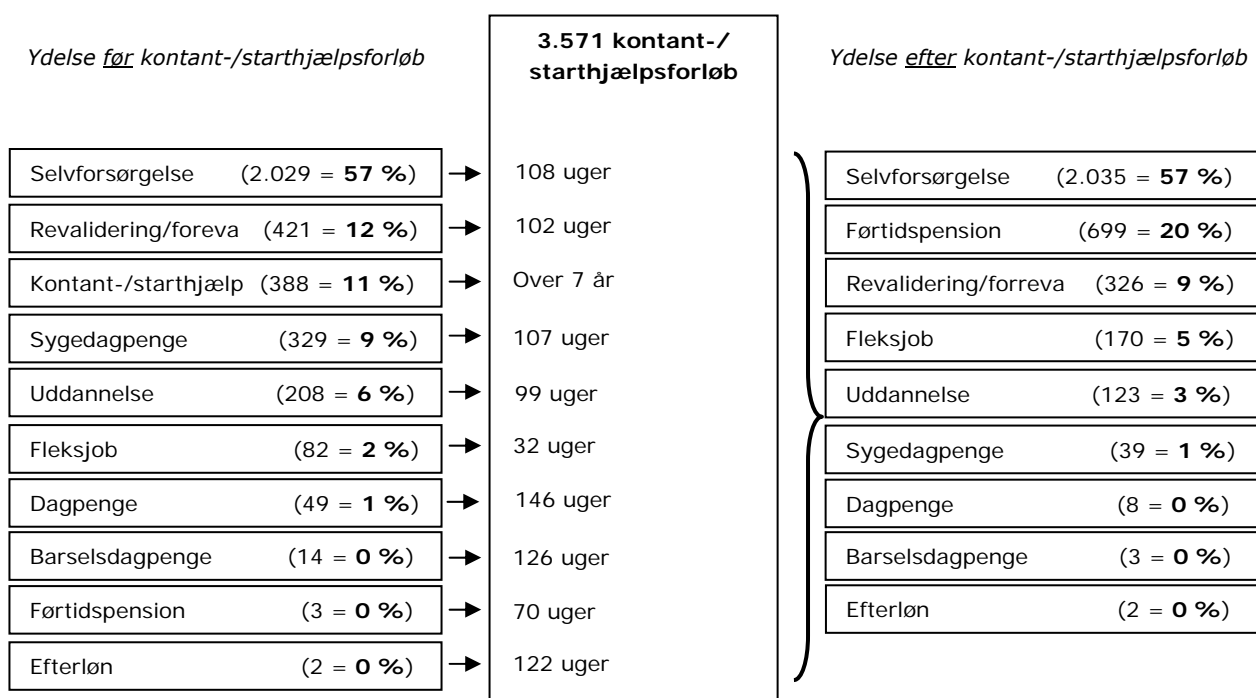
Ydelse før kontant-/starthjælpsforløb

**3.571 kontant-/ starthjælpsforløb**

Ydelse efter kontant-/starthjælpsforløb

Selvforsørgelse (2.029 = **57 %**)
Revalidering/foreva (421 = **12 %**)
Kontant-/starthjælp (388 = **11 %**)
Sygedagpenge (329 = **9 %**)
Uddannelse (208 = **6 %**)
Fleksjob (82 = **2 %**)
Dagpenge (49 = **1 %**)
Barselsdagpenge (14 = **0 %**)
Førtidspension (3 = **0 %**)
Efterløn (2 = **0 %**)

108 uger
102 uger
Over 7 år
107 uger
99 uger
32 uger
146 uger
126 uger
70 uger
122 uger

Selvforsørgelse (2.035 = **57 %**)
Førtidspension (699 = **20 %**)
Revalidering/forreva (326 = **9 %**)
Fleksjob (170 = **5 %**)
Uddannelse (123 = **3 %**)
Sygedagpenge (39 = **1 %**)
Dagpenge (8 = **0 %**)
Barselsdagpenge (3 = **0 %**)
Efterløn (2 = **0 %**)